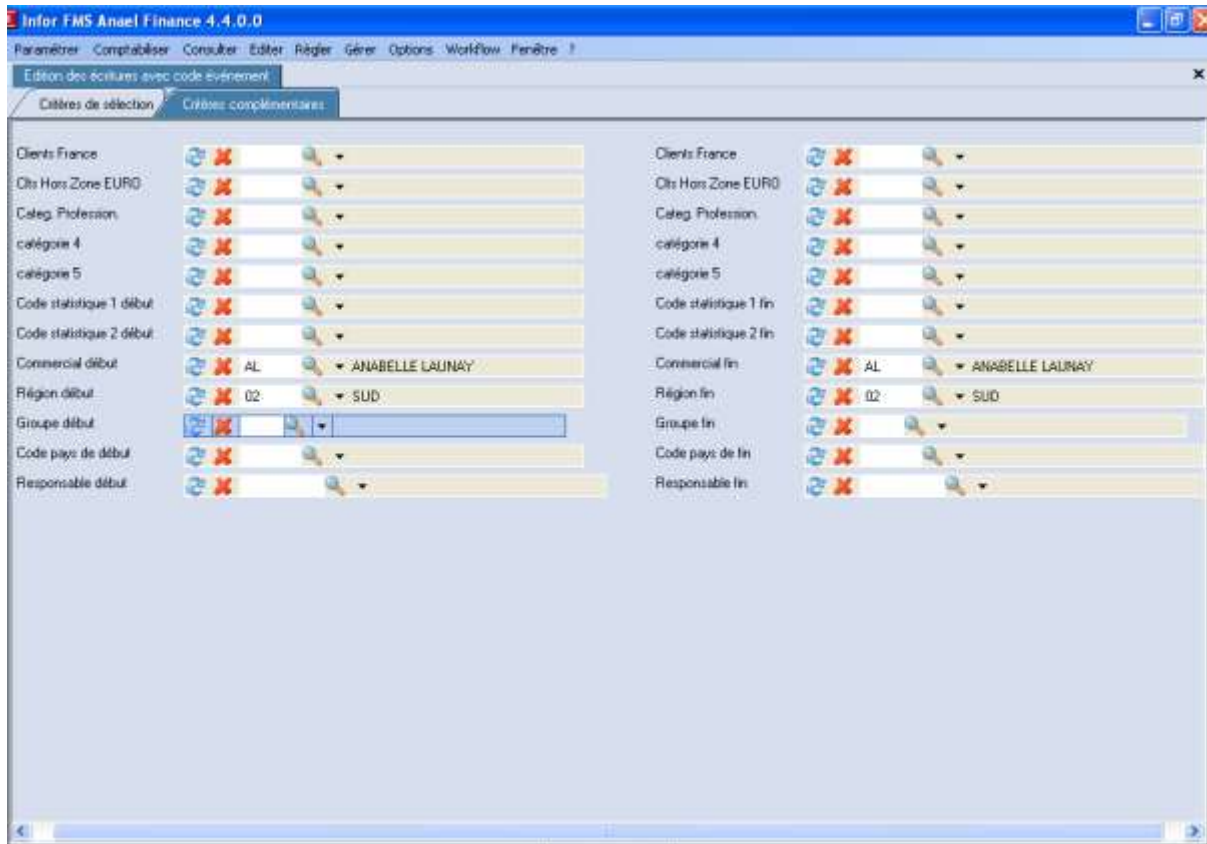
Infor FMS Anael Finance 4.4.0.0

Paramétrer Comptabiliser Consulter Editer Régler Gérer Options Workflow Fenêtre ?

Edition des écritures avec code événement

Critères de sélection Critères complémentaires

Clients France

Clts Hors Zone EURO

Categ. Profession.

catégorie 4

catégorie 5

Code statistique 1 début

Code statistique 2 début

Commercial début AL ANABELLE LAUNAY

Région début 02 SUD

Groupe début

Code pays de début

Responsable début

Clients France

Clts Hors Zone EURO

Categ. Profession.

catégorie 4

catégorie 5

Code statistique 1 fin

Code statistique 2 fin

Commercial fin AL ANABELLE LAUNAY

Région fin 02 SUD

Groupe fin

Code pays de fin

Responsable fin